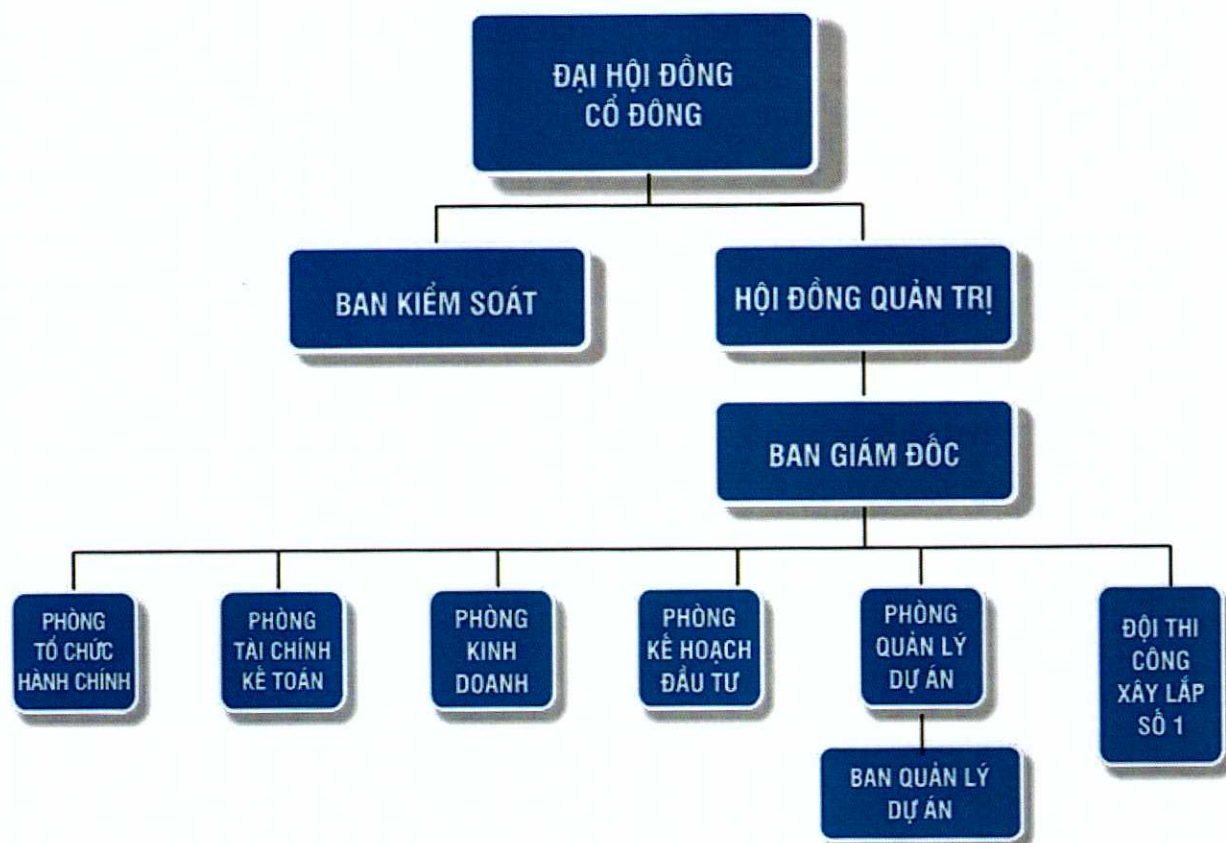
ĐẠI HỘI ĐỒNG CỔ ĐÔNG

BAN KIỂM SOÁT

HỘI ĐỒNG QUẢN TRỊ

BAN GIÁM ĐỐC

PHÒNG TỔ CHỨC HÀNH CHÍNH

PHÒNG TÀI CHÍNH KẾ TOÁN

PHÒNG KINH DOANH

PHÒNG KẾ HOẠCH ĐẦU TƯ

PHÒNG QUẢN LÝ DỰ ÁN

ĐỘI THI CÔNG XÂY LẮP SỐ 1

BAN QUẢN LÝ DỰ ÁN